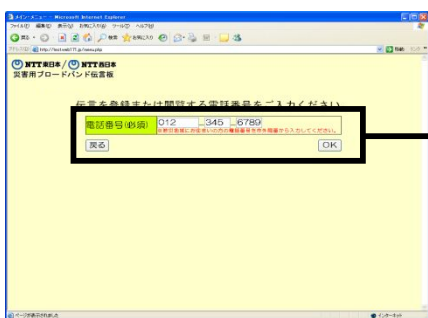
メインメニュー - Microsoft Internet Explorer
ファイル(F) 編集(E) 表示(V) お気に入り(A) ツール(T) ヘルプ(H)
戻る
アドレス(D) http://localhost/171.jp/menu.php
移動 リンク

NTT東日本 / NTT西日本
災害用ブロードバンド伝言板

伝言を登録または閲覧する電話番号をご入力ください

電話番号(必須) 012 - 345 - 6789
※被災地域にお住まいの方の電話番号を市外局番から入力してください。
戻る
OK

ページが表示されました
インターネット